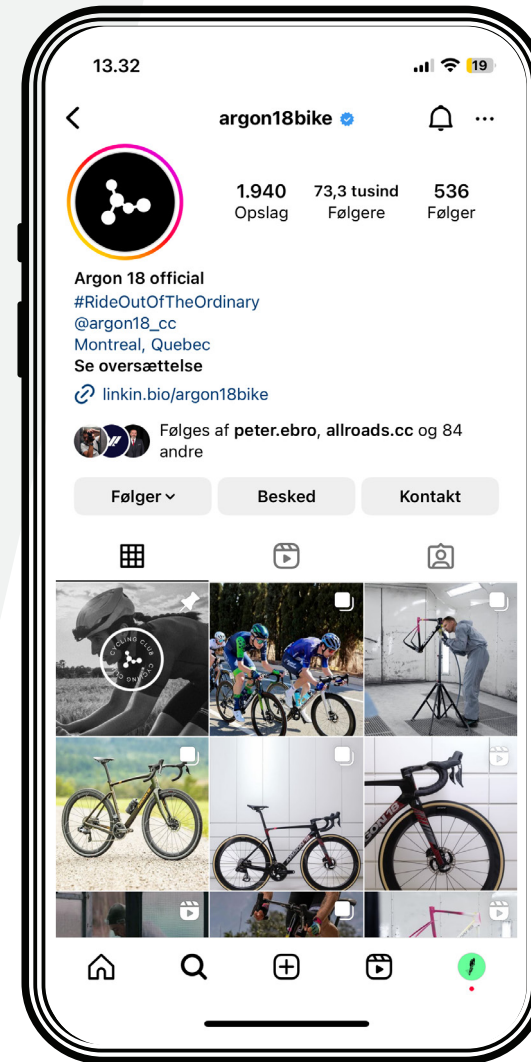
13.32

19

argon18bike

1.940
Opslag

73,3 tusind
Følgere

536
Følger

Argon 18 official
#RideOutOfTheOrdinary
@argon18_cc
Montreal, Quebec
Se oversættelse

linkin.bio/argon18bike

Følges af peter.ebro, allroads.cc og 84 andre

Følger

Besked

Kontakt

CYCLING CLUB CYCLING CLUB